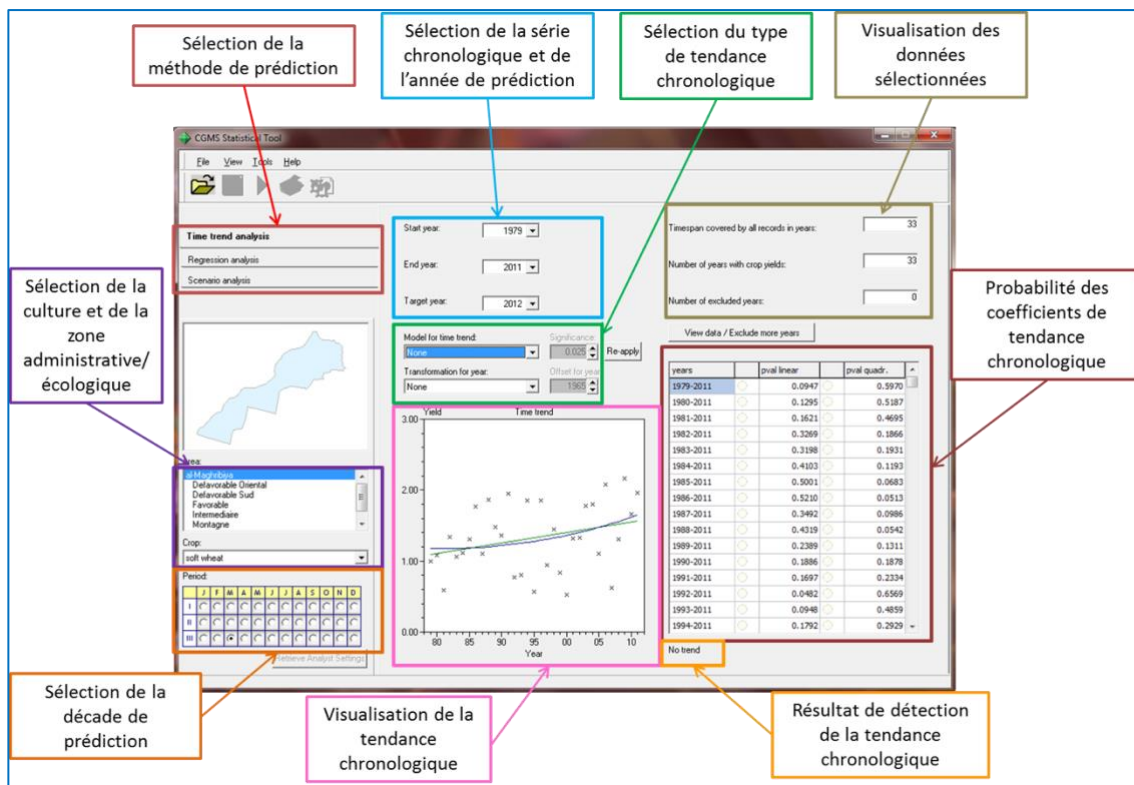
Sélection de la méthode de prédiction

Sélection de la série chronologique et de l'année de prédiction

Sélection du type de tendance chronologique

Visualisation des données sélectionnées

CGMS Statistical Tool

File View Tools Help

Time trend analysis
Regression analysis
Scenario analysis

Sélection de la culture et de la zone administrative/ écologique

Start year: 1979
End year: 2011
Target year: 2012

Timespan covered by all records in years: 33
Number of years with crop yields: 33
Number of excluded years: 0

View data / Exclude more years

Probabilité des coefficients de tendance chronologique

Model for time trend: None
Significance: 0.025
Re-apply
Transformation for year: None
Offset for year: 1965

Yield Time trend
3.00
2.00
1.00
0.00
80 85 90 95 00 05 10
Year

| years | | pval linear | | pval quadr. |
|---|---|---|---|---|
| 1979-2011 | | 0.0947 | | 0.5970 |
| 1980-2011 | | 0.1295 | | 0.5187 |
| 1981-2011 | | 0.1621 | | 0.4695 |
| 1982-2011 | | 0.3269 | | 0.1866 |
| 1983-2011 | | 0.3198 | | 0.1931 |
| 1984-2011 | | 0.4103 | | 0.1193 |
| 1985-2011 | | 0.5001 | | 0.0683 |
| 1986-2011 | | 0.5210 | | 0.0513 |
| 1987-2011 | | 0.3492 | | 0.0986 |
| 1988-2011 | | 0.4319 | | 0.0542 |
| 1989-2011 | | 0.2389 | | 0.1311 |
| 1990-2011 | | 0.1886 | | 0.1878 |
| 1991-2011 | | 0.1697 | | 0.2334 |
| 1992-2011 | | 0.0482 | | 0.6569 |
| 1993-2011 | | 0.0948 | | 0.4859 |
| 1994-2011 | | 0.1792 | | 0.2929 |

Area:
al-Maghribiya
Defavorable Oriental
Defavorable Sud
Favorable
Intermediaire
Montagne

Crop:
soft wheat

Period:
J F M A M J J A S O N D
I
II
III

Retrieve Analyst Settings

No trend

Sélection de la décade de prédiction

Visualisation de la tendance chronologique

Résultat de détection de la tendance chronologique